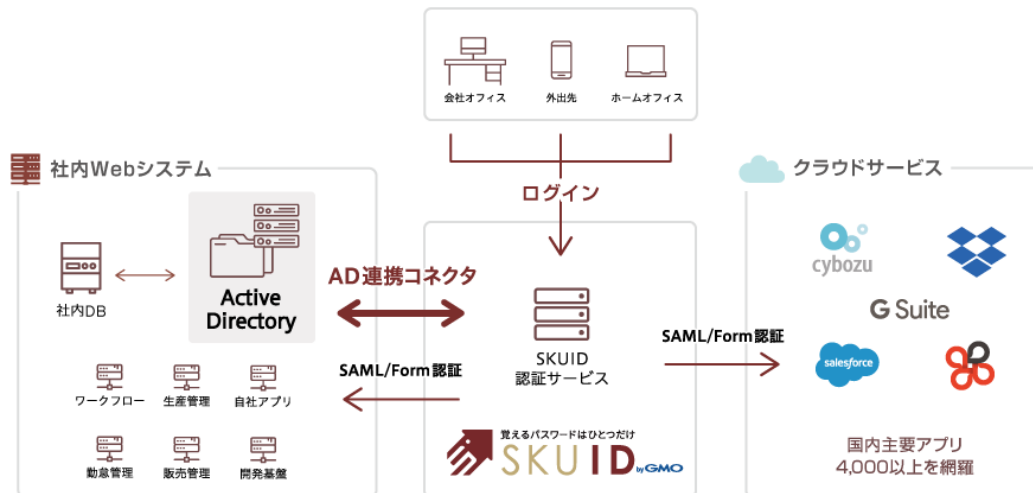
会社オフィス
外出先
ホームオフィス

社内Webシステム

ログイン

クラウドサービス

社内DB

Active Directory

AD連携コネクタ

SKUID
認証サービス

SAML/Form認証

SAML/Form認証

ワークフロー
生産管理
自社アプリ
勤怠管理
販売管理
開発基盤

覚えるパスワードはひとつだけ
SKUID by GMO

cybozu
G Suite
salesforce

国内主要アプリ
4,000以上を網羅